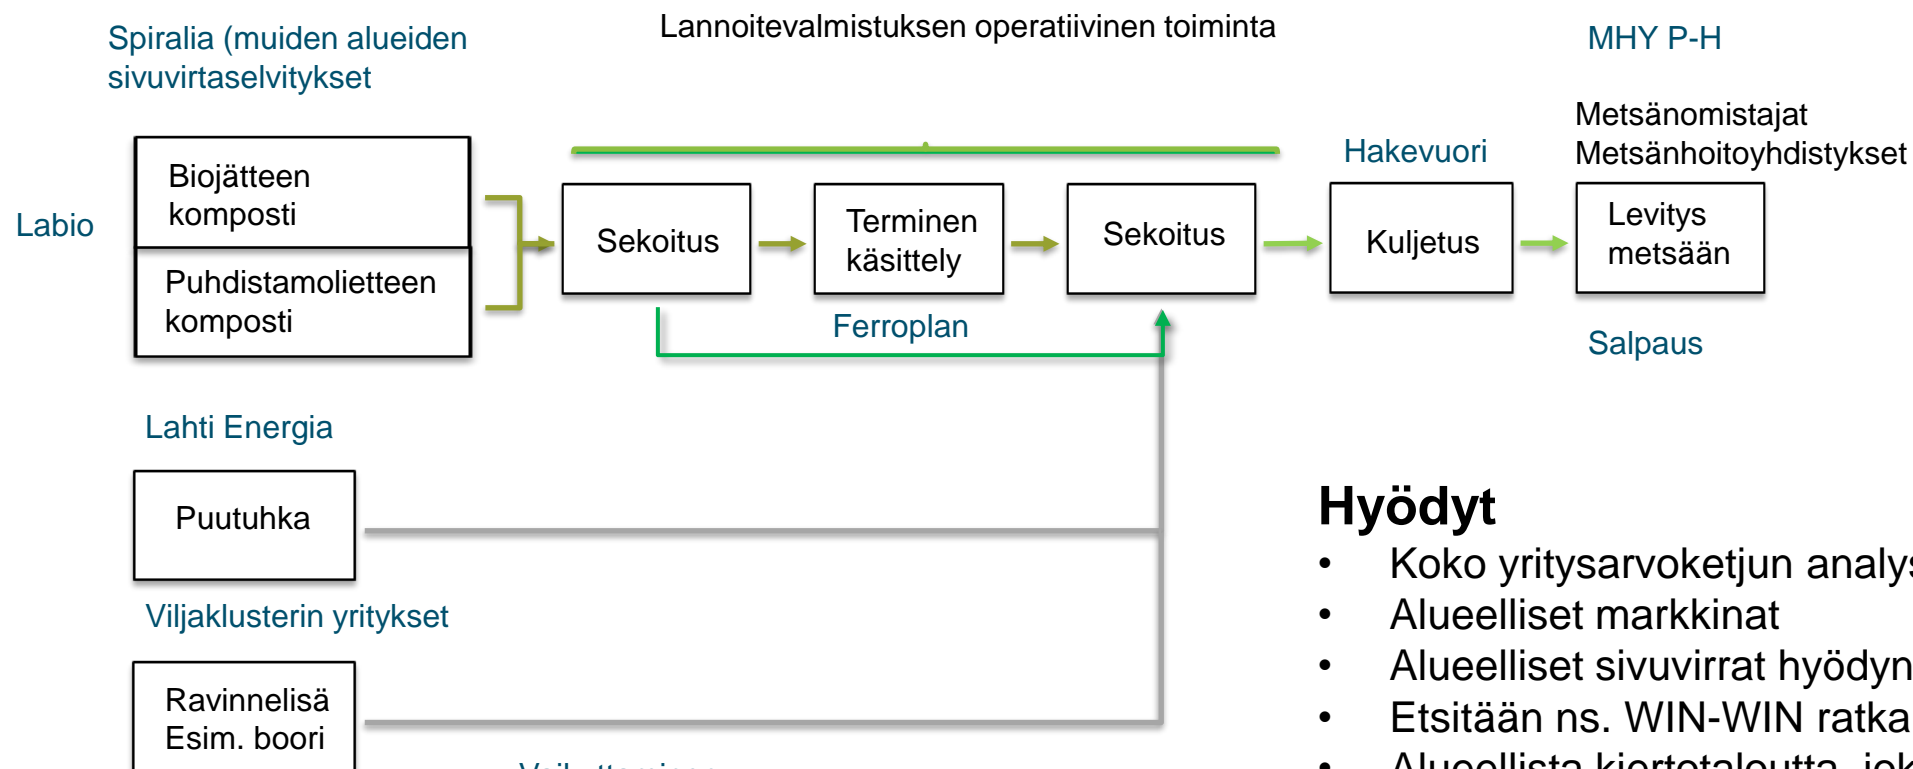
Spiralia (muiden alueiden sivuvirtaselvitykset

Lannoitevalmistuksen operatiivinen toiminta

MHY P-H

Metsänomistajat
Metsänhoitoyhdistykset

Hakevuori

Labio

Biojätteen komposti

Puhdistamolietteen komposti

Sekoitus

Terminen käsittely

Sekoitus

Kuljetus

Levitys metsään

Ferroplan

Salpaus

Lahti Energia

Puutuhka

Viljaklusterin yritykset

Ravinnelisä
Esim. boori

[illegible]

Hyödyt

• Koko yritysarvoketjun analy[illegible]
• Alueelliset markkinat
• Alueelliset sivuvirrat hyödyn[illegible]
• Etsitään ns. WIN-WIN ratka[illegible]
• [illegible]